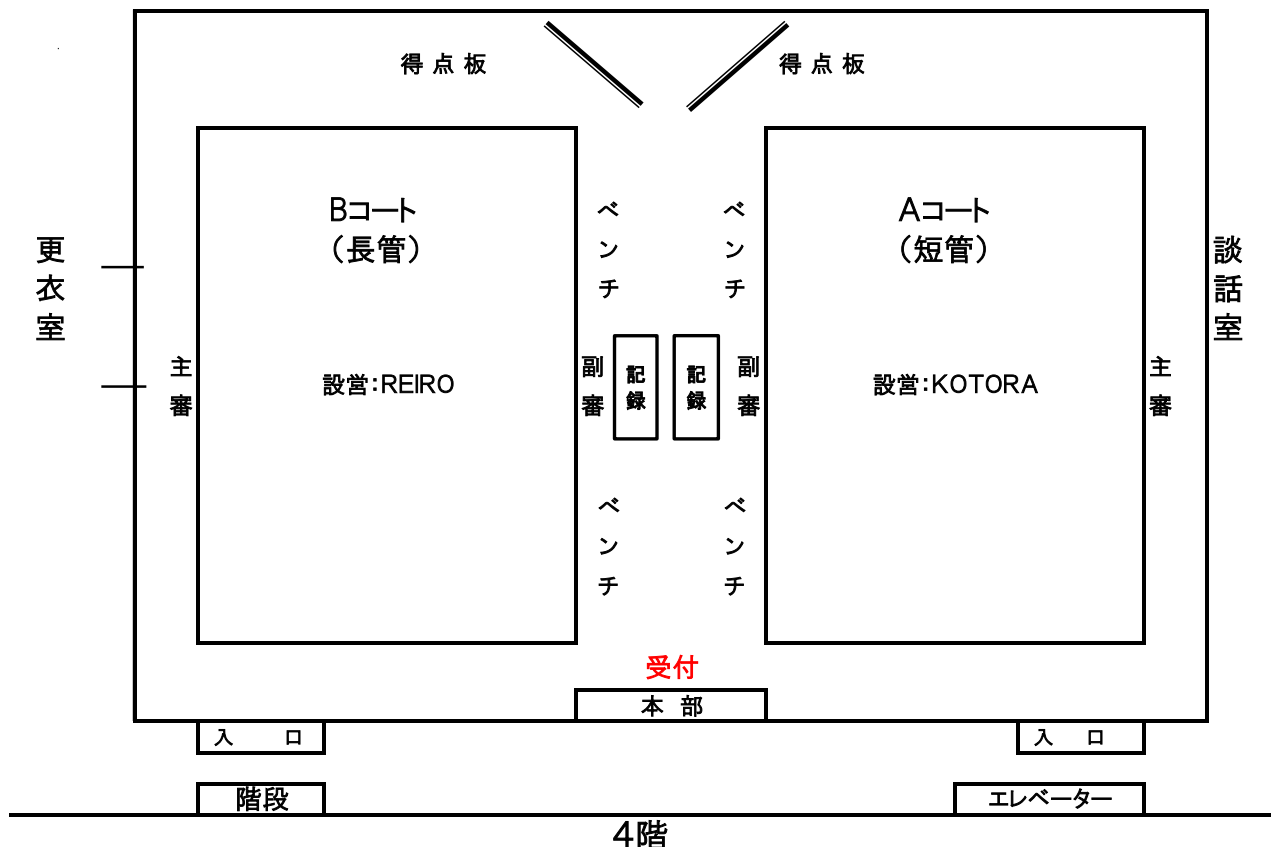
得点板

得点板

更衣室

主審

Bコート
（長管）

設営：REIRO

ベンチ

副審

ベンチ

記録

記録

ベンチ

副審

ベンチ

Aコート
（短管）

設営：KOTORA

主審

談話室

受付

本部

入　口

入　口

階段

エレベーター

4階